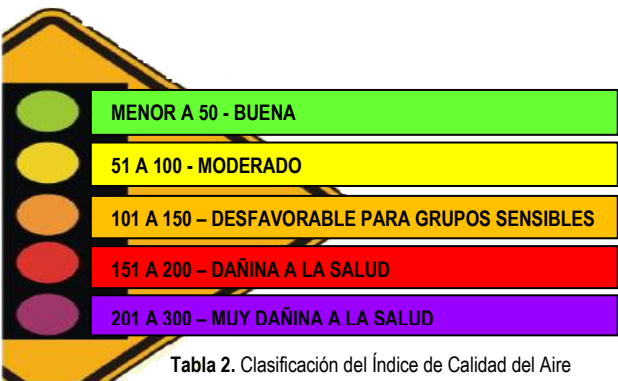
MENOR A 50 - BUENA

51 A 100 - MODERADO

101 A 150 – DESFAVORABLE PARA GRUPOS SENSIBLES

151 A 200 – DAÑINA A LA SALUD

201 A 300 – MUY DAÑINA A LA SALUD

**Tabla 2.** Clasificación del Índice de Calidad del Aire